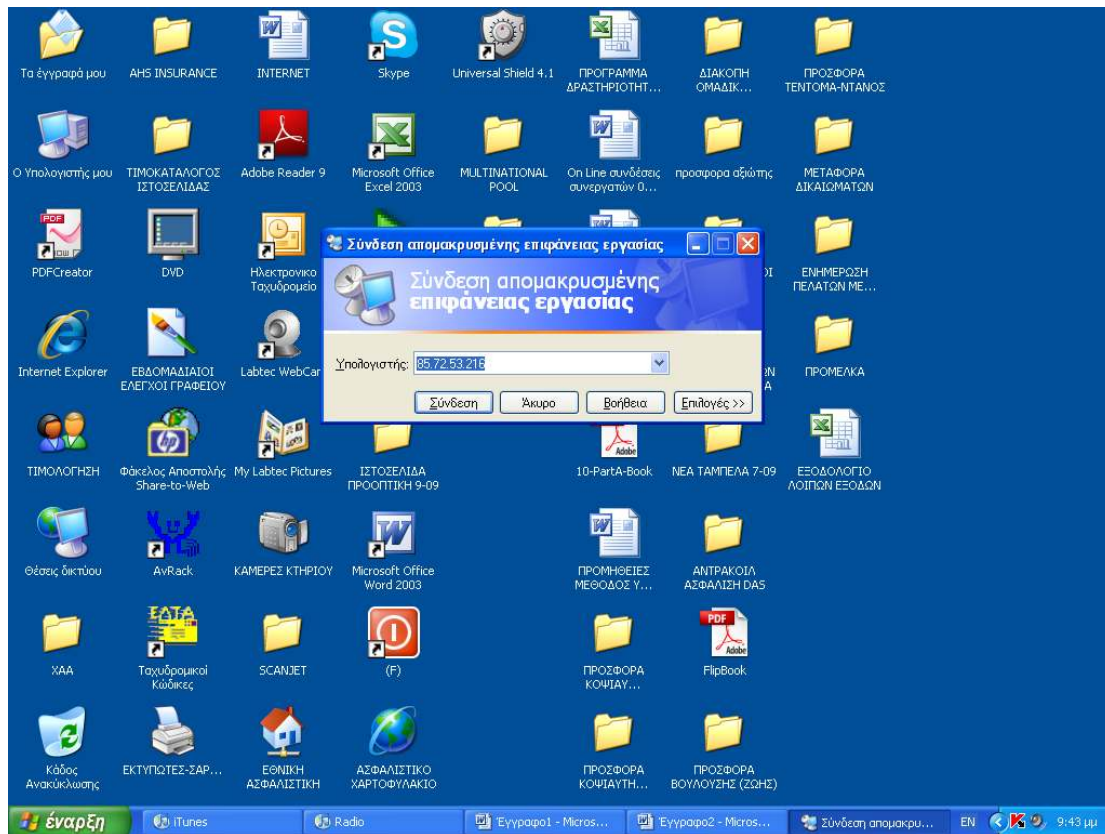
Τα έγγραφά μου
AHS INSURANCE
INTERNET
Skype
Universal Shield 4.1
ΠΡΟΓΡΑΜΜΑ ΔΡΑΣΤΗΡΙΟΤΗΤ...
ΔΙΑΚΟΠΗ ΟΜΑΔΙΚ...
ΠΡΟΣΦΟΡΑ ΤΕΝΤΟΜΑ-ΝΤΑΝΟΣ

Ο Υπολογιστής μου
ΤΙΜΟΚΑΤΑΛΟΓΟΣ ΙΣΤΟΣΕΛΙΔΑΣ
Adobe Reader 9
Microsoft Office Excel 2003
MULTINATIONAL POOL
On Line συνδέσεις συνεργατών 0...
προσφορα αξιώτης
ΜΕΤΑΦΟΡΑ ΔΙΚΑΙΩΜΑΤΩΝ

PDFCreator
DVD
Ηλεκτρονικο Ταχυδρομείο
ΕΝΗΜΕΡΩΣΗ ΠΕΛΑΤΩΝ ΜΕ...

Σύνδεση απομακρυσμένης επιφάνειας εργασίας
Σύνδεση απομακρυσμένης επιφάνειας εργασίας
Υπολογιστής: 85.72.53.218
Σύνδεση
Άκυρο
Βοήθεια
Επιλογές >>

Internet Explorer
ΕΒΔΟΜΑΔΙΑΙΟΙ ΕΛΕΓΧΟΙ ΓΡΑΦΕΙΟΥ
Labtec WebCam
ΠΡΟΜΕΛΚΑ

ΤΙΜΟΛΟΓΗΣΗ
Φάκελος Αποστολής Share-to-Web
My Labtec Pictures
ΙΣΤΟΣΕΛΙΔΑ ΠΡΟΟΠΤΙΚΗ 9-09
10-PartA-Book
ΝΕΑ ΤΑΜΠΕΛΑ 7-09
ΕΞΟΔΟΛΟΓΙΟ ΛΟΙΠΩΝ ΕΞΟΔΩΝ

Θέσεις δικτύου
AvRack
ΚΑΜΕΡΕΣ ΚΤΗΡΙΟΥ
Microsoft Office Word 2003
ΠΡΟΜΗΘΕΙΕΣ ΜΕΘΟΔΟΣ Υ...
ΑΝΤΡΑΚΟΙΛ ΑΣΦΑΛΙΣΗ DAS

ΧΑΑ
Ταχυδρομικοί Κώδικες
SCANJET
(F)
ΠΡΟΣΦΟΡΑ ΚΟΨΙΑΥ...
FlipBook

Κάδος Ανακύκλωσης
ΕΚΤΥΠΩΤΕΣ-ΣΑΡ...
ΕΘΝΙΚΗ ΑΣΦΑΛΙΣΤΙΚΗ
ΑΣΦΑΛΙΣΤΙΚΟ ΧΑΡΤΟΦΥΛΑΚΙΟ
ΠΡΟΣΦΟΡΑ ΚΟΨΙΑΥΤΗ...
ΠΡΟΣΦΟΡΑ ΒΟΥΛΟΥΣΗΣ (ΖΩΗΣ)

έναρξη
iTunes
Radio
Έγγραφο1 - Micros...
Έγγραφο2 - Micros...
Σύνδεση απομακρυ...
EN
9:43 μμ